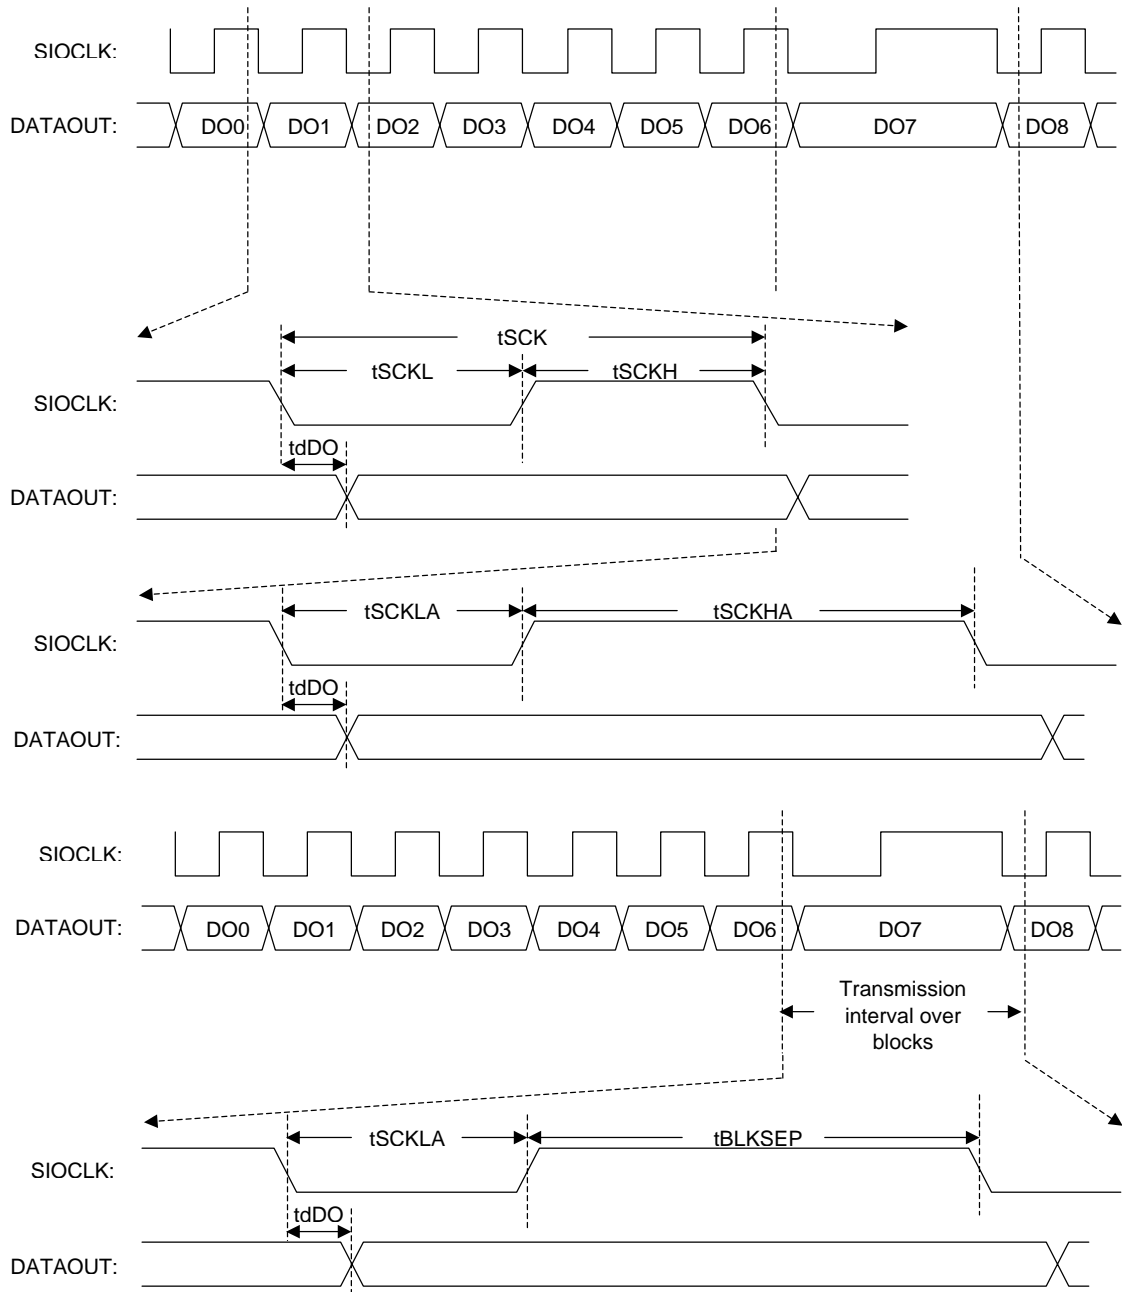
SIOCLK:

DATAOUT: DO0 DO1 DO2 DO3 DO4 DO5 DO6 DO7 DO8

tSCK

tSCKL tSCKH

SIOCLK:

tdDO

DATAOUT:

tSCKLA tSCKHA

SIOCLK:

tdDO

DATAOUT:

SIOCLK:

DATAOUT: DO0 DO1 DO2 DO3 DO4 DO5 DO6 DO7 DO8

Transmission interval over blocks

tSCKLA tBLKSEP

SIOCLK:

tdDO

DATAOUT: